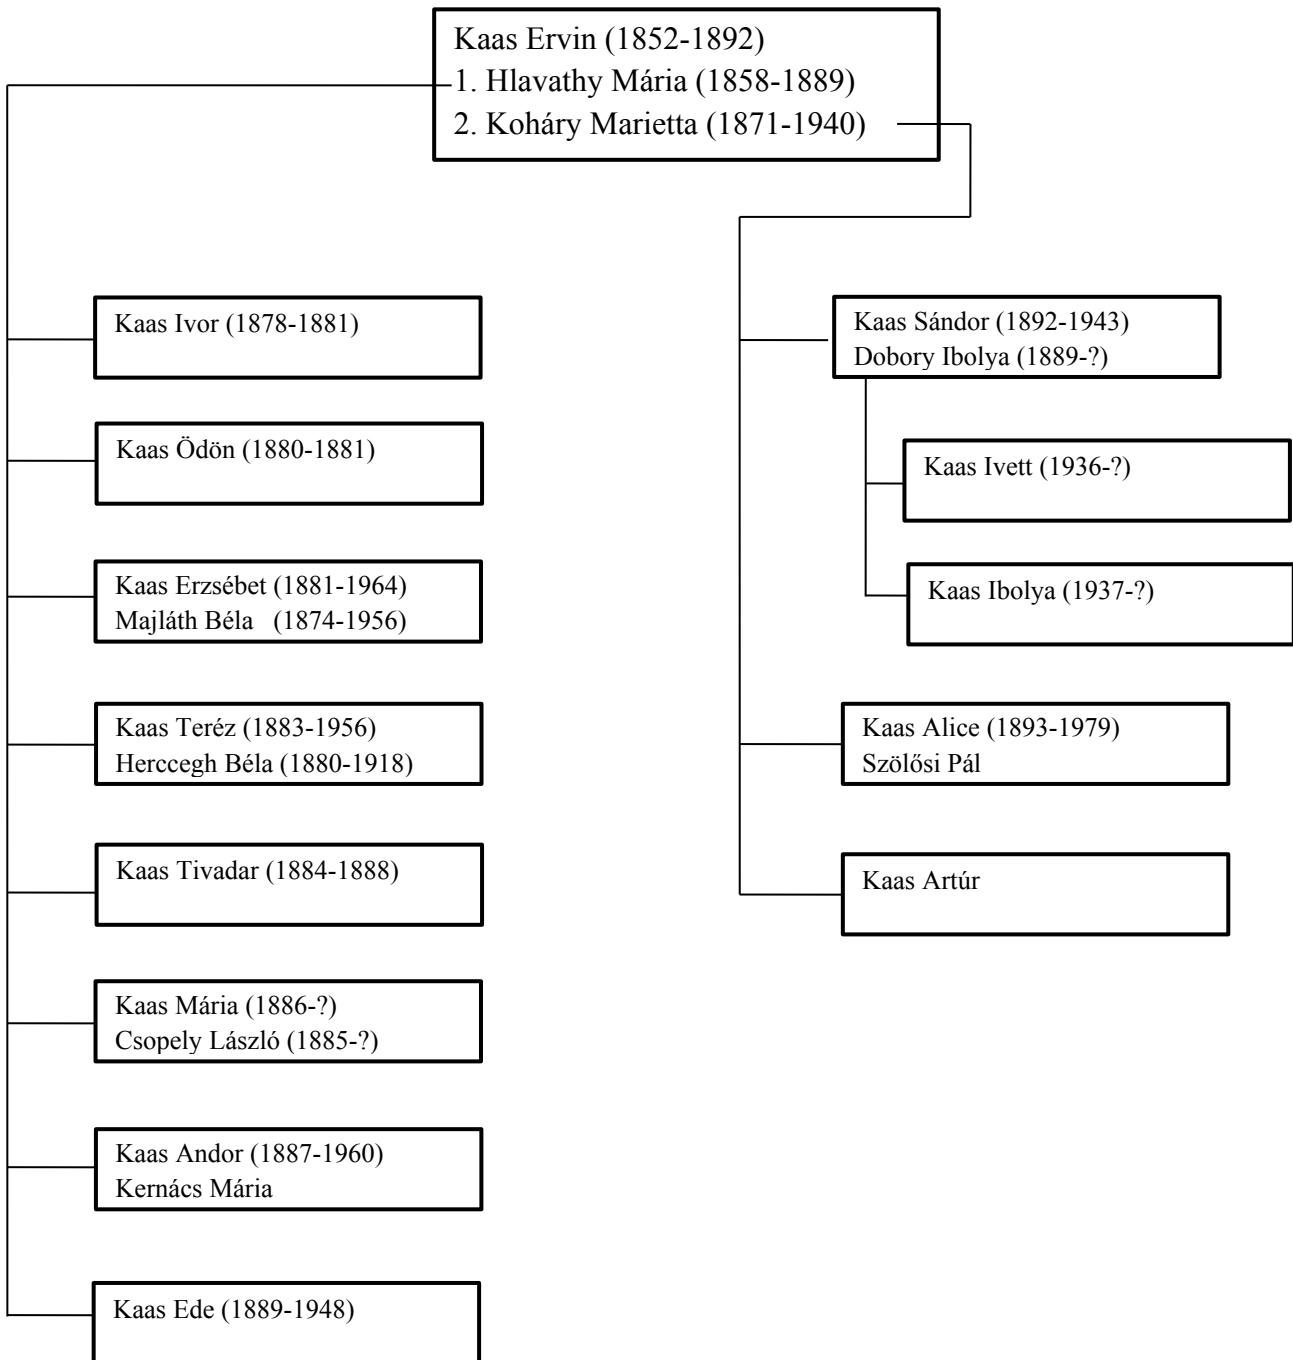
Kaas Ervin (1852-1892)
1. Hlavathy Mária (1858-1889)
2. Koháry Marietta (1871-1940)

Kaas Ivor (1878-1881)

Kaas Ödön (1880-1881)

Kaas Erzsébet (1881-1964)
Majláth Béla (1874-1956)

Kaas Teréz (1883-1956)
Herccegh Béla (1880-1918)

Kaas Tivadar (1884-1888)

Kaas Mária (1886-?)
Csopely László (1885-?)

Kaas Andor (1887-1960)
Kernács Mária

Kaas Ede (1889-1948)

Kaas Sándor (1892-1943)
Dobory Ibolya (1889-?)

Kaas Ivett (1936-?)

Kaas Ibolya (1937-?)

Kaas Alice (1893-1979)
Szölősi Pál

Kaas Artúr